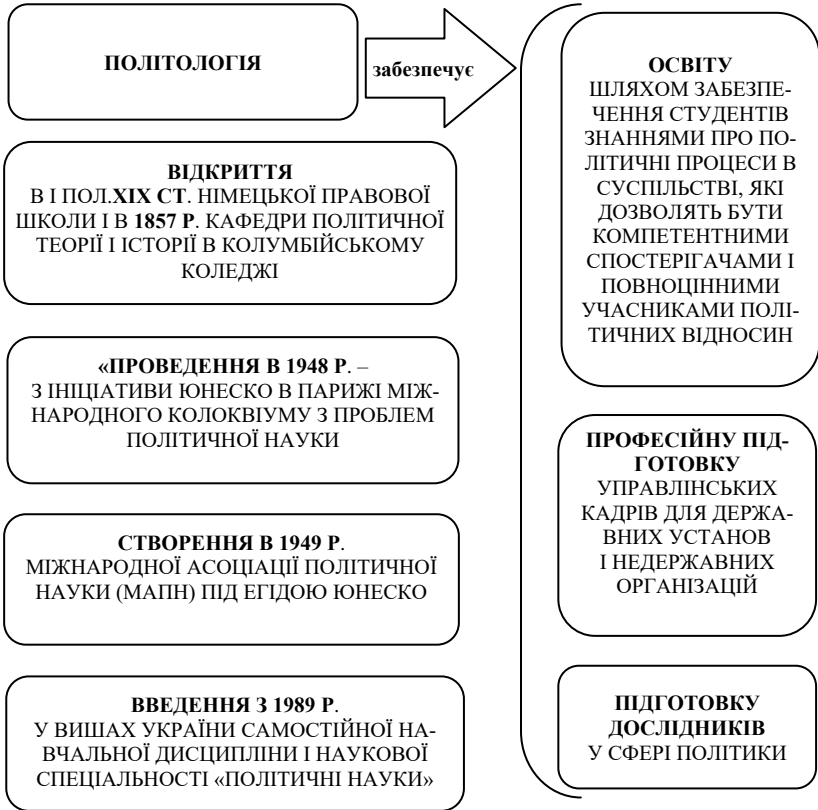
ПОЛІТОЛОГІЯ

забезпечує

ВІДКРИТТЯ
В І ПОЛ.XIX СТ. НІМЕЦЬКОЇ ПРАВОВОЇ ШКОЛИ І В 1857 Р. КАФЕДРИ ПОЛІТИЧНОЇ ТЕОРІЇ І ІСТОРІЇ В КОЛУМБІЙСЬКОМУ КОЛЕДЖІ

«ПРОВЕДЕННЯ В 1948 Р. –
З ІНІЦІАТИВИ ЮНЕСКО В ПАРИЖІ МІЖНАРОДНОГО КОЛОКВІУМУ З ПРОБЛЕМ ПОЛІТИЧНОЇ НАУКИ

СТВОРЕННЯ В 1949 Р.
МІЖНАРОДНОЇ АСОЦІАЦІЇ ПОЛІТИЧНОЇ НАУКИ (МАПН) ПІД ЕГІДОЮ ЮНЕСКО

ВВЕДЕННЯ З 1989 Р.
У ВИЩАХ УКРАЇНИ САМОСТІЙНОЇ НАВЧАЛЬНОЇ ДИСЦИПЛІНИ І НАУКОВОЇ СПЕЦІАЛЬНОСТІ «ПОЛІТИЧНІ НАУКИ»

ОСВІТУ
ШЛЯХОМ ЗАБЕЗПЕЧЕННЯ СТУДЕНТІВ ЗНАННЯМИ ПРО ПОЛІТИЧНІ ПРОЦЕСИ В СУСПІЛЬСТВІ, ЯКІ ДОЗВОЛЯТЬ БУТИ КОМПЕТЕНТНИМИ СПОСТЕРІГАЧАМИ І ПОВНОЦІННИМИ УЧАСНИКАМИ ПОЛІТИЧНИХ ВІДНОСИН

ПРОФЕСІЙНУ ПІДГОТОВКУ
УПРАВЛІНСЬКИХ КАДРІВ ДЛЯ ДЕРЖАВНИХ УСТАНОВ І НЕДЕРЖАВНИХ ОРГАНІЗАЦІЙ

ПІДГОТОВКУ ДОСЛІДНИКІВ
У СФЕРІ ПОЛІТИКИ